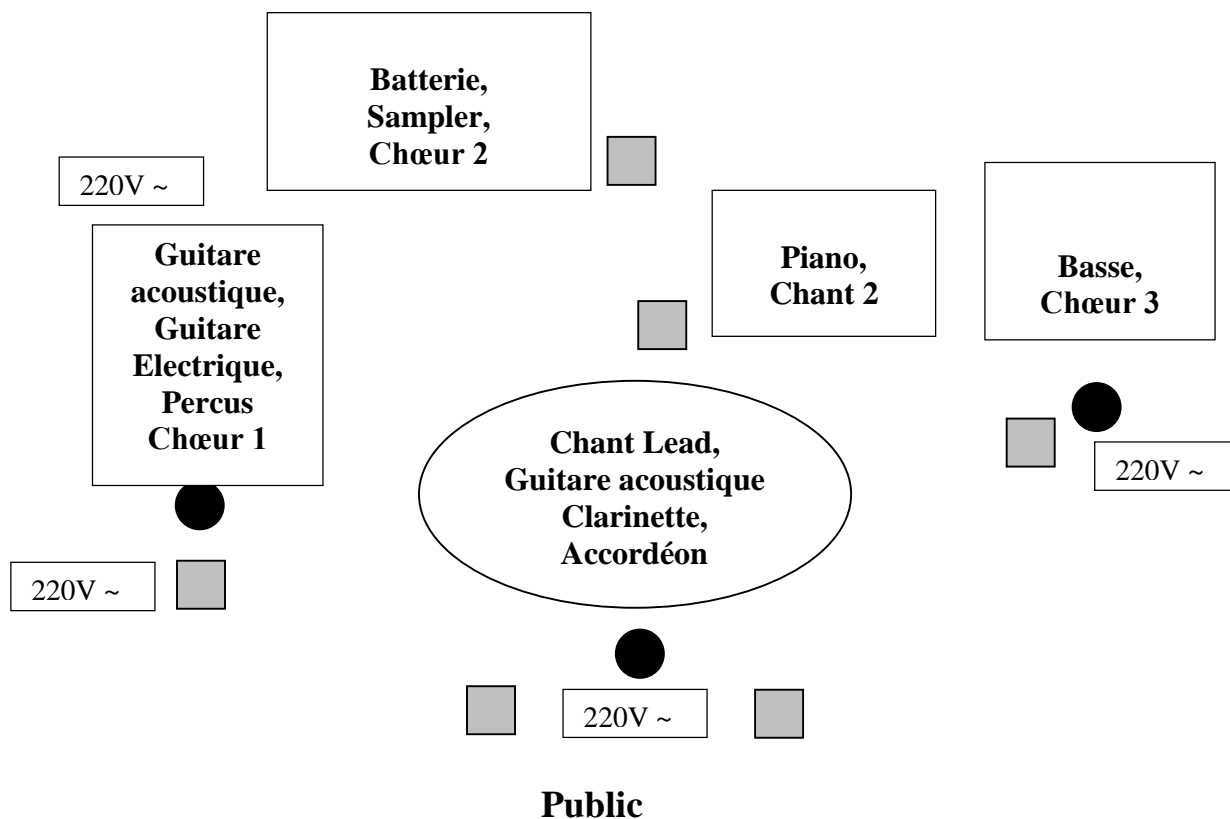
Batterie,
Sampler,
Chœur 2

220V ~

Guitare acoustique, Guitare Electrique, Percus Chœur 1

Piano,
Chant 2

Basse,
Chœur 3

Chant Lead,
Guitare acoustique
Clarinette,
Accordéon

220V ~

220V ~

220V ~

Public